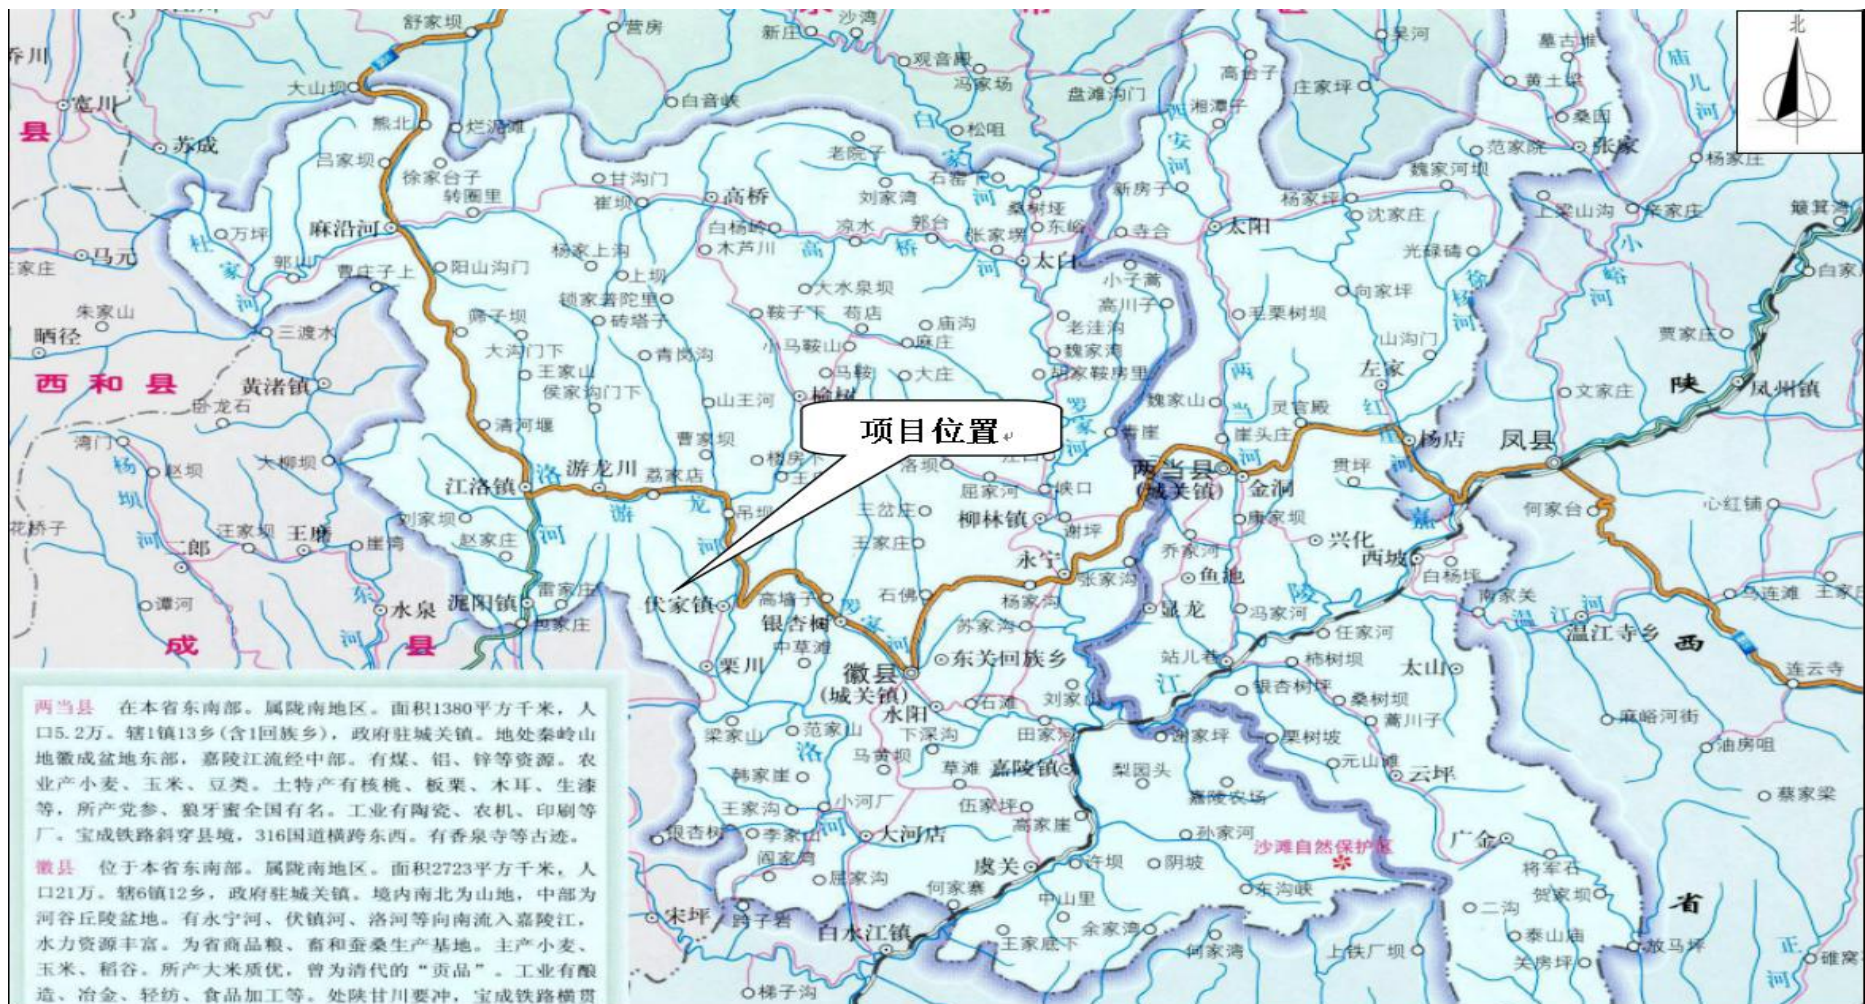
北

项目位置

两当县 在本省东南部。属陇南地区。面积1380平方千米，人口5.2万。辖1镇13乡（含1回族乡），政府驻城关镇。地处秦岭山地徽成盆地东部，嘉陵江流经中部。有煤、铅、锌等资源。农业产小麦、玉米、豆类。土特产有核桃、板栗、木耳、生漆等，所产党参、狼牙蜜全国有名。工业有陶瓷、农机、印刷等厂。宝成铁路斜穿县境，316国道横跨东西。有香泉寺等古迹。

徽县 位于本省东南部。属陇南地区。面积2723平方千米，人口21万。辖6镇12乡，政府驻城关镇。境内南北为山地，中部为河谷丘陵盆地。有永宁河、伏镇河、洛河等向南流入嘉陵江，水力资源丰富。为省商品粮、畜和蚕桑生产基地。主产小麦、玉米、稻谷。所产大米质优，曾为清代的"贡品"。工业有酿造、冶金、轻纺、食品加工等。处陕甘川要冲，宝成铁路横贯

西和县 成县 凤县 陕 西 省
两当县（城关镇） 徽县（城关镇） 江洛镇 游龙川 伏家镇 银杏树 栗川 水阳 永宁 柳林镇 金洞 杨店 太白 麻沿河 泥阳镇 王磨 水泉 黄渚镇 苏成 大山坝 熊北 高桥 太阳 左家 兴化 西坡 鱼池 显龙 站儿巷 嘉陵镇 虞关 白水江镇 大河店 东关回族乡 温江寺乡 太山 云坪 广金 凤州镇 沙滩自然保护区 洛河 永宁河 嘉陵江 红崖河